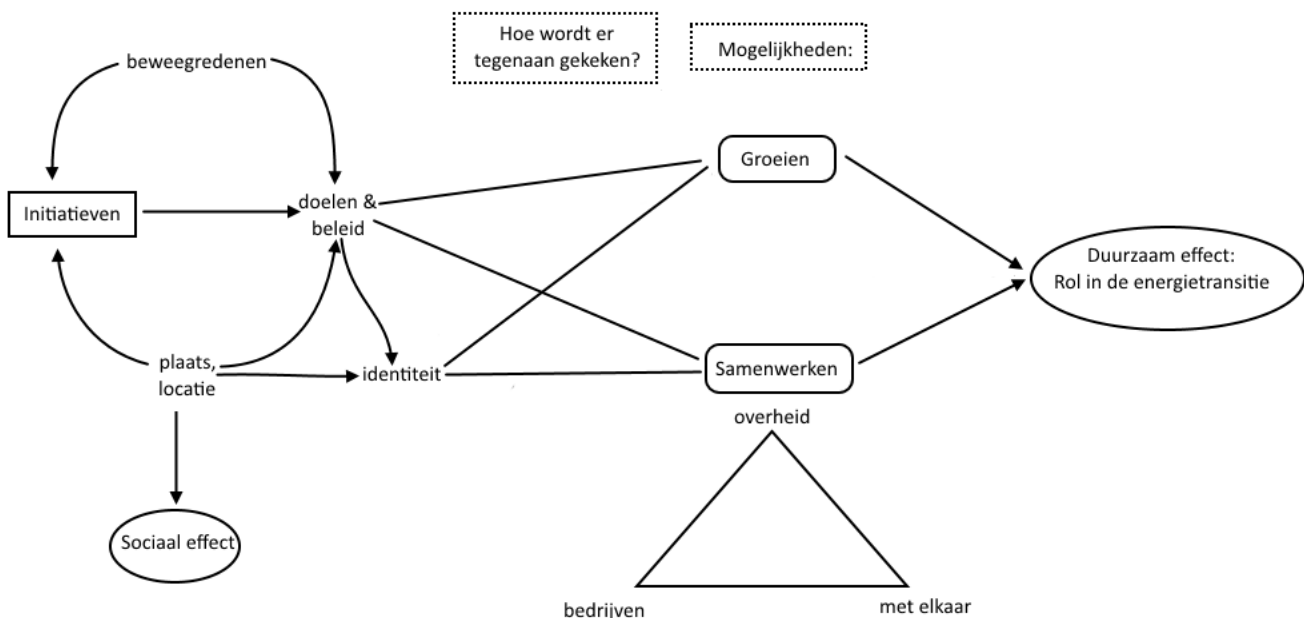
Hoe wordt er tegenaan gekeken?

Mogelijkheden:

beweegredenen

Initiatieven

doelen & beleid

Groeien

Duurzaam effect: Rol in de energietransitie

plaats, locatie

identiteit

Samenwerken

overheid

Sociaal effect

bedrijven

met elkaar